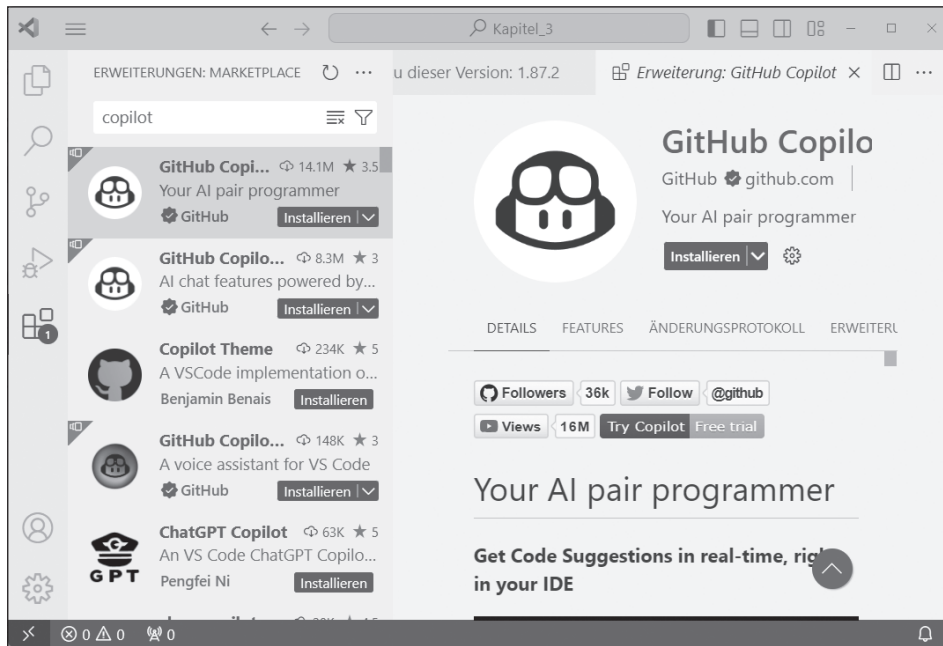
Kapitel_3

ERWEITERUNGEN: MARKETPLACE

u dieser Version: 1.87.2

Erweiterung: GitHub Copilot ×

copilot

GitHub Copi... 14.1M ★ 3.5
Your AI pair programmer
GitHub Installieren

GitHub Copilo... 8.3M ★ 3
AI chat features powered by...
GitHub Installieren

Copilot Theme 234K ★ 5
A VSCode implementation o...
Benjamin Benais Installieren

GitHub Copilo... 148K ★ 3
A voice assistant for VS Code
GitHub Installieren

ChatGPT Copilot 63K ★ 5
An VS Code ChatGPT Copilo...
Pengfei Ni Installieren

GPT

1

GitHub Copilo
GitHub github.com
Your AI pair programmer
Installieren

DETAILS FEATURES ÄNDERUNGSPROTOKOLL ERWEITERU

Followers 36k Follow @github
Views 16M Try Copilot Free trial

Your AI pair programmer

Get Code Suggestions in real-time, rig in your IDE

⊗ 0 ⚠ 0 0